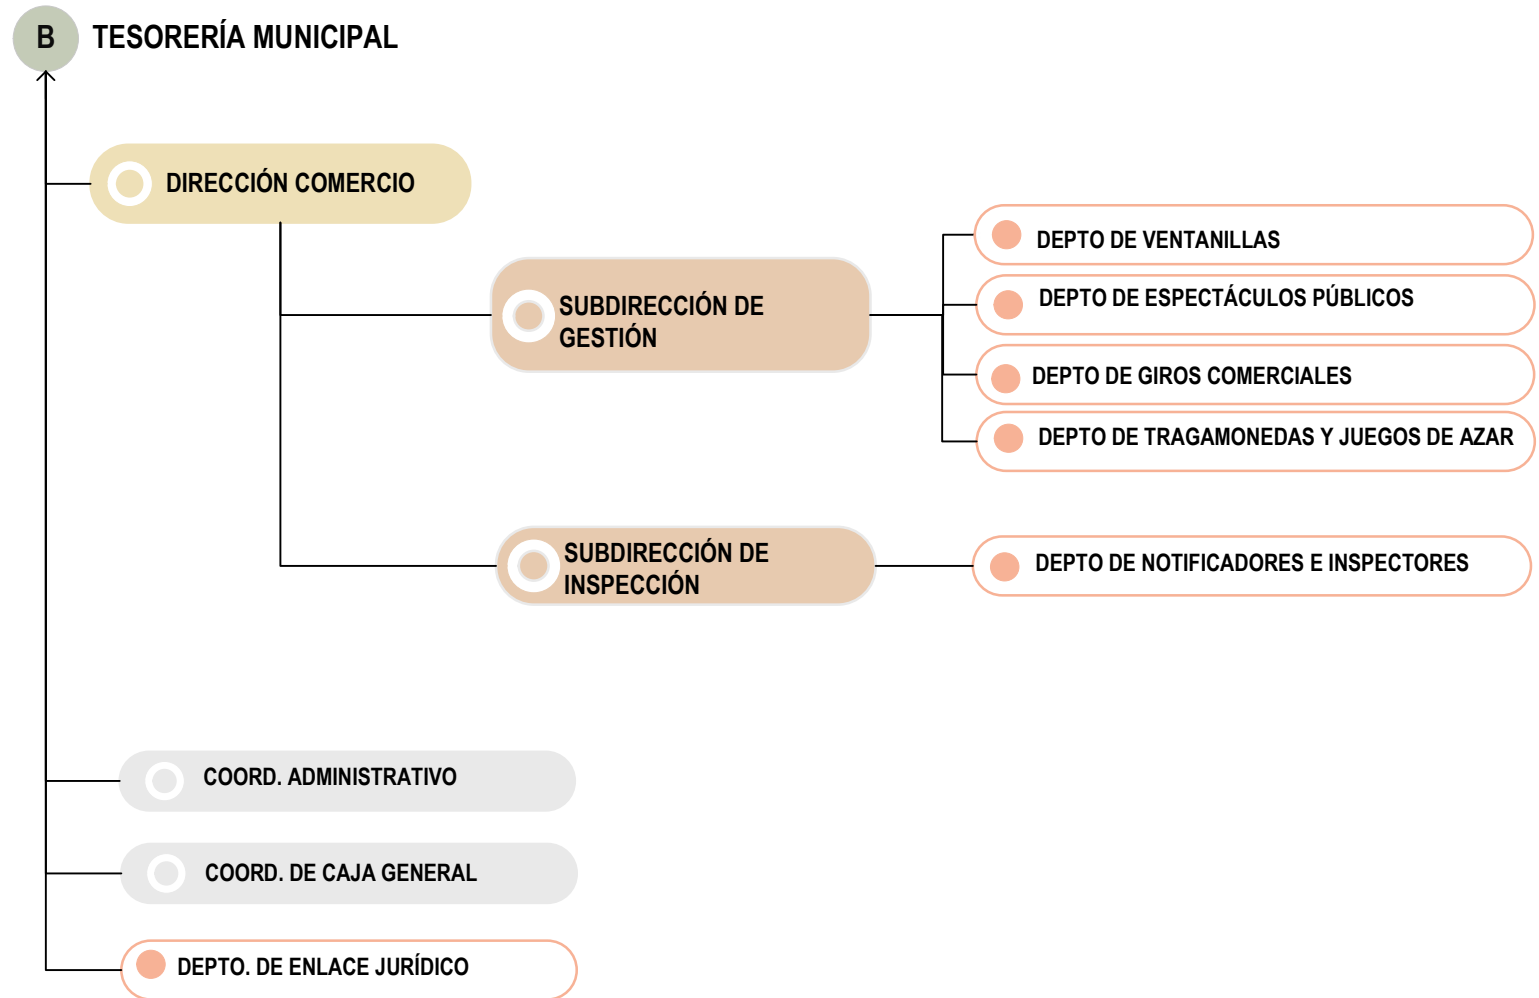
B TESORERÍA MUNICIPAL

DIRECCIÓN COMERCIO

SUBDIRECCIÓN DE GESTIÓN

DEPTO DE VENTANILLAS

DEPTO DE ESPECTÁCULOS PÚBLICOS

DEPTO DE GIROS COMERCIALES

DEPTO DE TRAGAMONEDAS Y JUEGOS DE AZAR

SUBDIRECCIÓN DE INSPECCIÓN

DEPTO DE NOTIFICADORES E INSPECTORES

COORD. ADMINISTRATIVO

COORD. DE CAJA GENERAL

DEPTO. DE ENLACE JURÍDICO